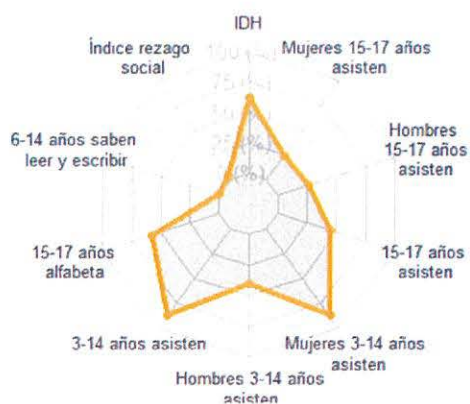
IDH

Mujeres 15-17 años asisten

Hombres 15-17 años asisten

15-17 años asisten

Mujeres 3-14 años asisten

Hombres 3-14 años asisten

3-14 años asisten

15-17 años alfabeta

6-14 años saben leer y escribir

Índice rezago social

100 (%)
75 (%)
50 (%)
25 (%)
0 (%)